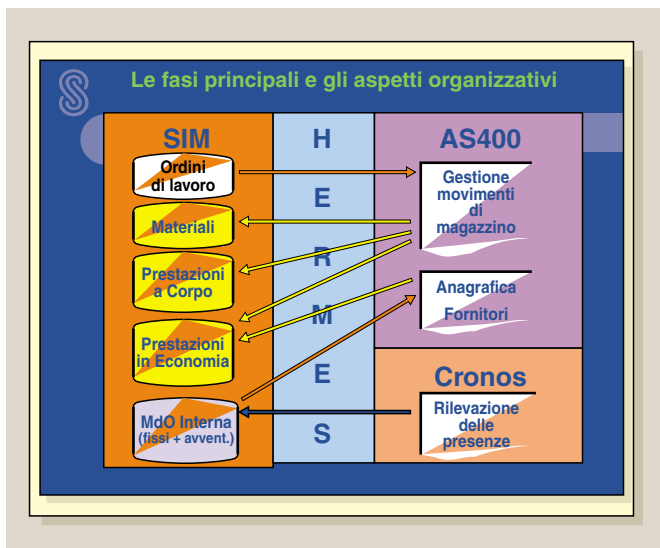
Le fasi principali e gli aspetti organizzativi

SIM

Ordini di lavoro

Materiali

Prestazioni a Corpo

Prestazioni in Economia

MdO Interna (fissi + avvent.)

H
E
R
M
E
S

AS400

Gestione movimenti di magazzino

Anagrafica Fornitori

Cronos

Rilevazione delle presenze